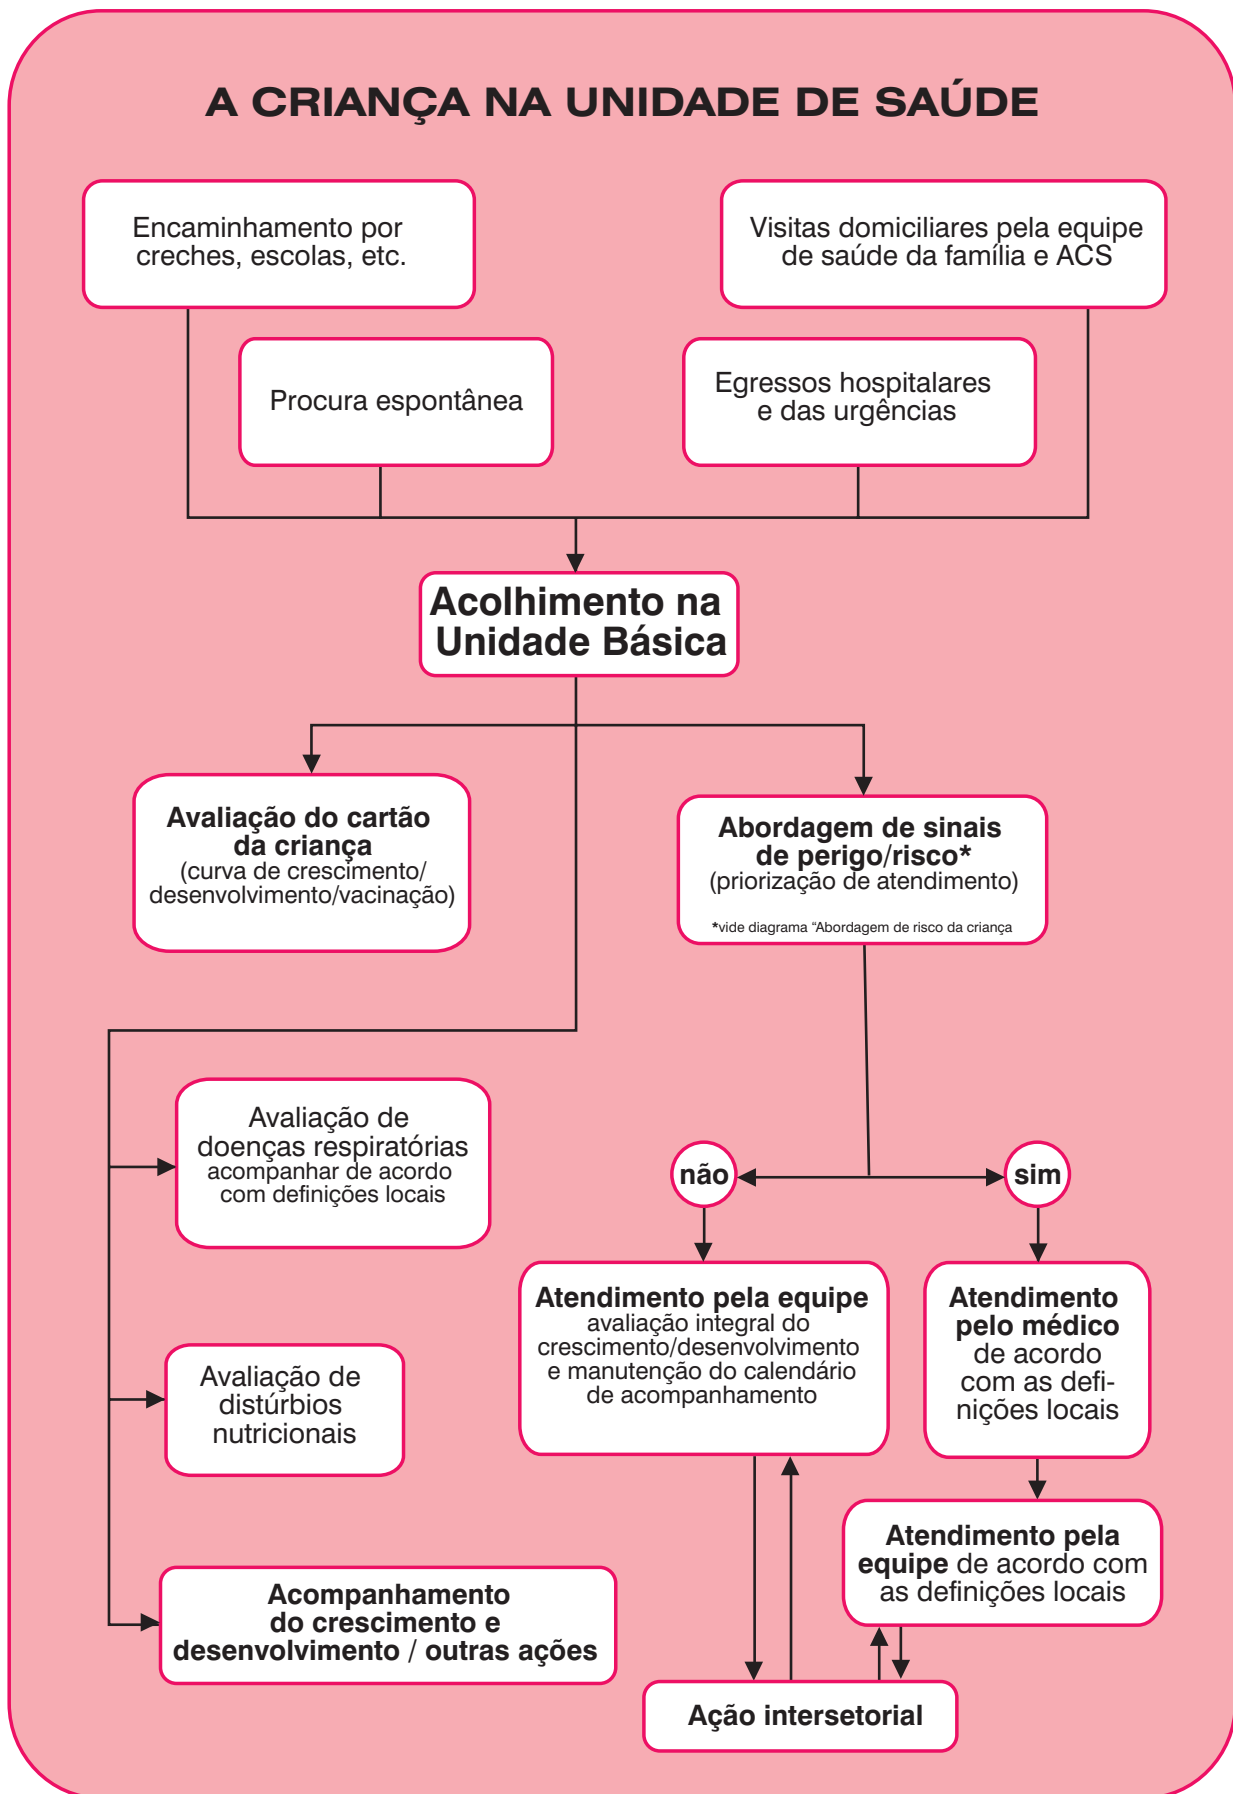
A CRIANÇA NA UNIDADE DE SAÚDE

Encaminhamento por creches, escolas, etc.

Visitas domiciliares pela equipe de saúde da família e ACS

Procura espontânea

Egressos hospitalares e das urgências

Acolhimento na Unidade Básica

Avaliação do cartão da criança (curva de crescimento/ desenvolvimento/vacinação)

Abordagem de sinais de perigo/risco* (priorização de atendimento)

*vide diagrama "Abordagem de risco da criança

Avaliação de doenças respiratórias acompanhar de acordo com definições locais

não

sim

Atendimento pela equipe avaliação integral do crescimento/desenvolvimento e manutenção do calendário de acompanhamento

Atendimento pelo médico de acordo com as definições locais

Avaliação de distúrbios nutricionais

Atendimento pela equipe de acordo com as definições locais

Acompanhamento do crescimento e desenvolvimento / outras ações

Ação intersetorial